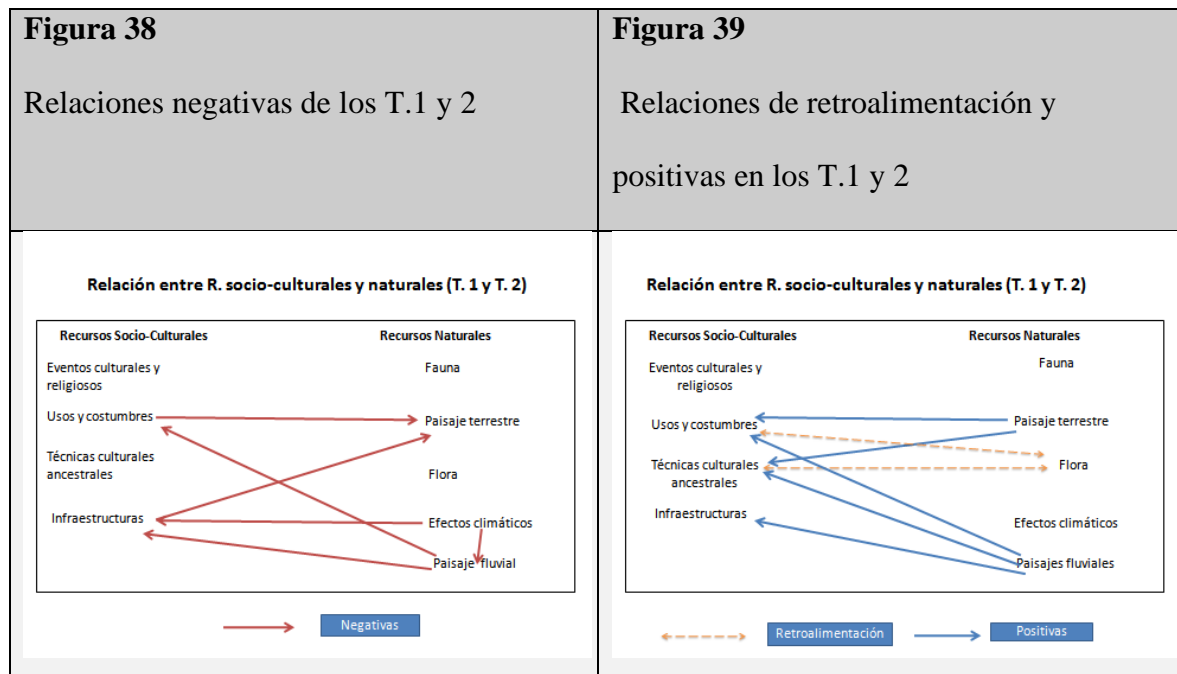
| **Figura 38** Relaciones negativas de los T.1 y 2 | **Figura 39** Relaciones de retroalimentación y positivas en los T.1 y 2 |
|---|---|
| Relación entre R. socio-culturales y naturales (T. 1 y T. 2) | Relación entre R. socio-culturales y naturales (T. 1 y T. 2) |

Relación entre R. socio-culturales y naturales (T. 1 y T. 2)

Recursos Socio-Culturales
Eventos culturales y religiosos
Usos y costumbres
Técnicas culturales ancestrales
Infraestructuras

Recursos Naturales
Fauna
Paisaje terrestre
Flora
Efectos climáticos
Paisaje fluvial

Negativas

Relación entre R. socio-culturales y naturales (T. 1 y T. 2)

Recursos Socio-Culturales
Eventos culturales y religiosos
Usos y costumbres
Técnicas culturales ancestrales
Infraestructuras

Recursos Naturales
Fauna
Paisaje terrestre
Flora
Efectos climáticos
Paisajes fluviales

Retroalimentación
Positivas